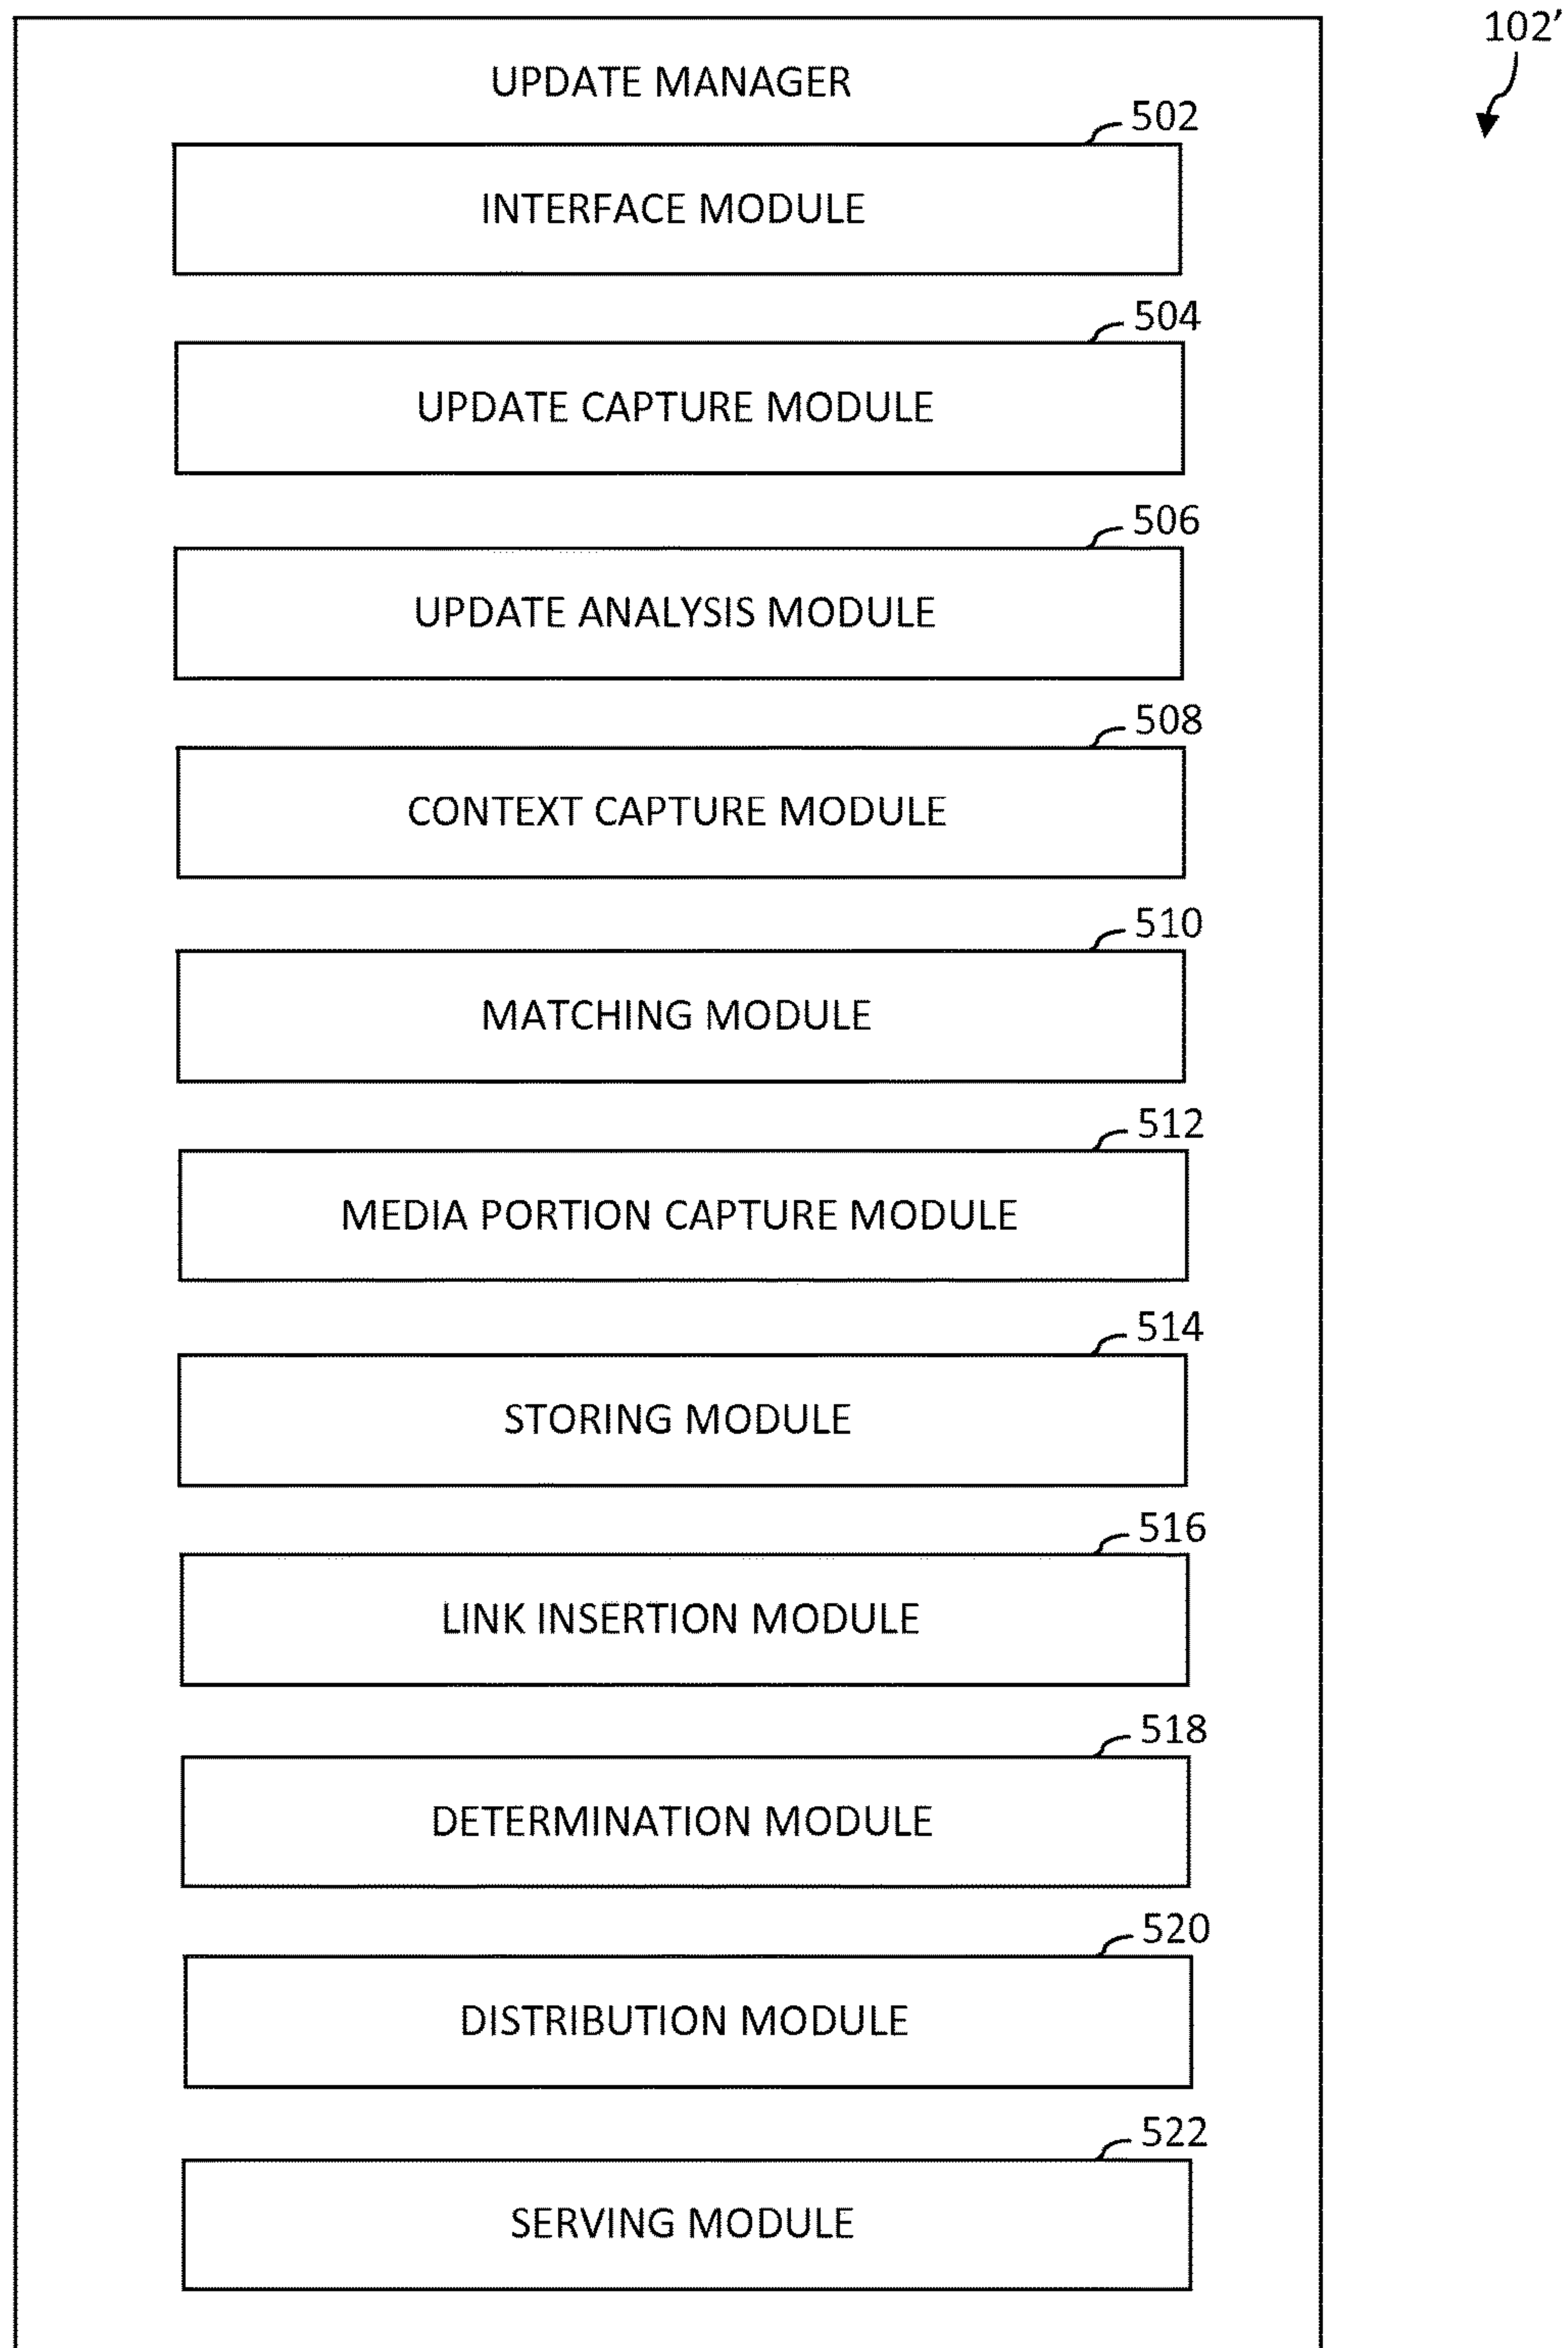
102'

UPDATE MANAGER

502

INTERFACE MODULE

504

UPDATE CAPTURE MODULE

506

UPDATE ANALYSIS MODULE

508

CONTEXT CAPTURE MODULE

510

MATCHING MODULE

512

MEDIA PORTION CAPTURE MODULE

514

STORING MODULE

516

LINK INSERTION MODULE

518

DETERMINATION MODULE

520

DISTRIBUTION MODULE

522

SERVING MODULE